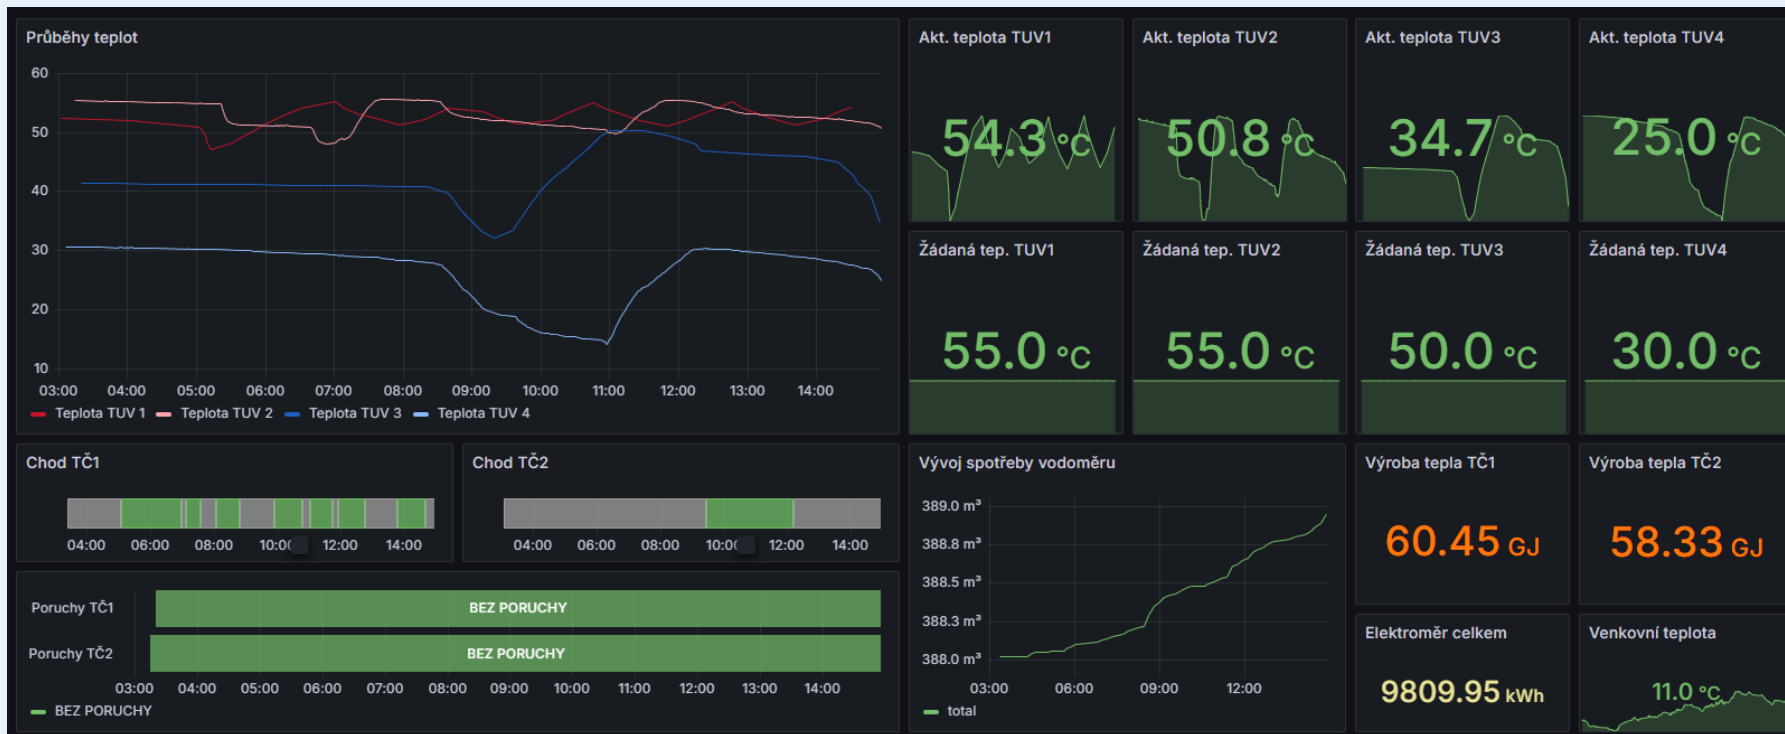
Průběhy teplot

60
50
40
30
20
10
03:00 04:00 05:00 06:00 07:00 08:00 09:00 10:00 11:00 12:00 13:00 14:00

Teplota TUV 1 Teplota TUV 2 Teplota TUV 3 Teplota TUV 4

Akt. teplota TUV1
54.3 °C

Akt. teplota TUV2
50.8 °C

Akt. teplota TUV3
34.7 °C

Akt. teplota TUV4
25.0 °C

Žádaná tep. TUV1
55.0 °C

Žádaná tep. TUV2
55.0 °C

Žádaná tep. TUV3
50.0 °C

Žádaná tep. TUV4
30.0 °C

Chod TČ1
04:00 06:00 08:00 10:0 12:00 14:00

Chod TČ2
04:00 06:00 08:00 10:0 12:00 14:00

Poruchy TČ1 BEZ PORUCHY
Poruchy TČ2 BEZ PORUCHY
03:00 04:00 05:00 06:00 07:00 08:00 09:00 10:00 11:00 12:00 13:00 14:00
BEZ PORUCHY

Vývoj spotřeby vodoměru
389.0 m³
388.8 m³
388.5 m³
388.3 m³
388.0 m³
03:00 06:00 09:00 12:00
total

Výroba tepla TČ1
60.45 GJ

Výroba tepla TČ2
58.33 GJ

Elektroměr celkem
9809.95 kWh

Venkovní teplota
11.0 °C